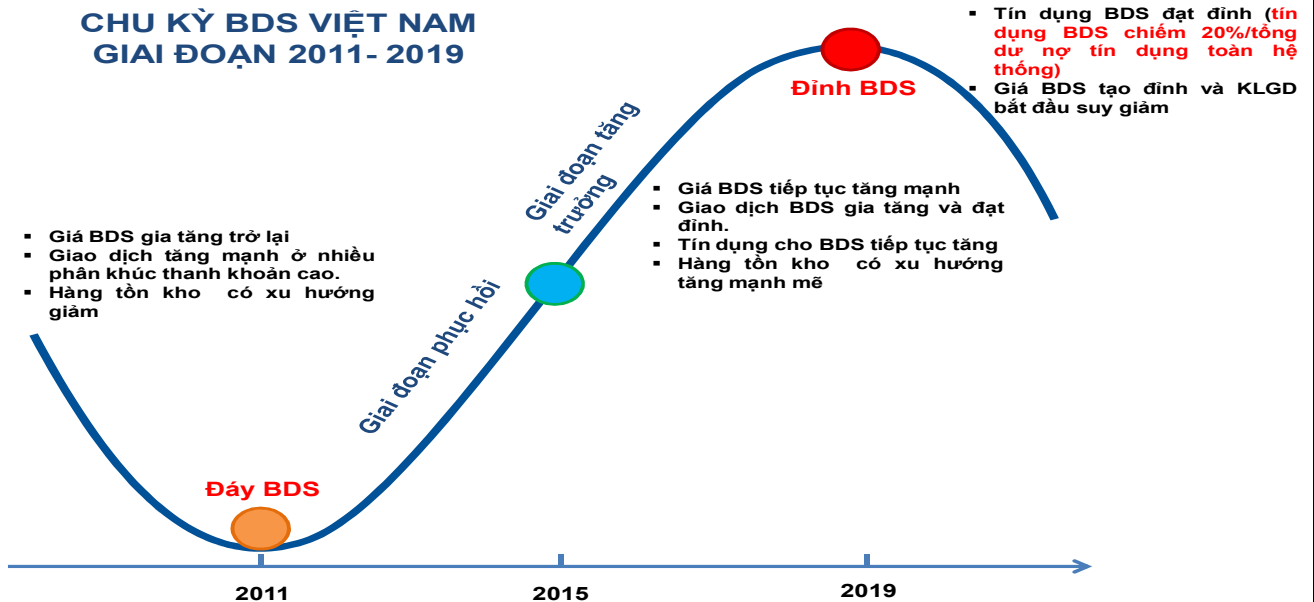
CHU KỲ BDS VIỆT NAM
GIAI ĐOẠN 2011- 2019

▪ Tín dụng BDS đạt đỉnh (tín dụng BDS chiếm 20%/tổng dư nợ tín dụng toàn hệ thống)
▪ Giá BDS tạo đỉnh và KLGD bắt đầu suy giảm

Đỉnh BDS

Giai đoạn tăng trưởng

▪ Giá BDS tiếp tục tăng mạnh
▪ Giao dịch BDS gia tăng và đạt đỉnh.
▪ Tín dụng cho BDS tiếp tục tăng
▪ Hàng tồn kho có xu hướng tăng mạnh mẽ

▪ Giá BDS gia tăng trở lại
▪ Giao dịch tăng mạnh ở nhiều phân khúc thanh khoản cao.
▪ Hàng tồn kho có xu hướng giảm

Giai đoạn phục hồi

Đáy BDS

2011

2015

2019